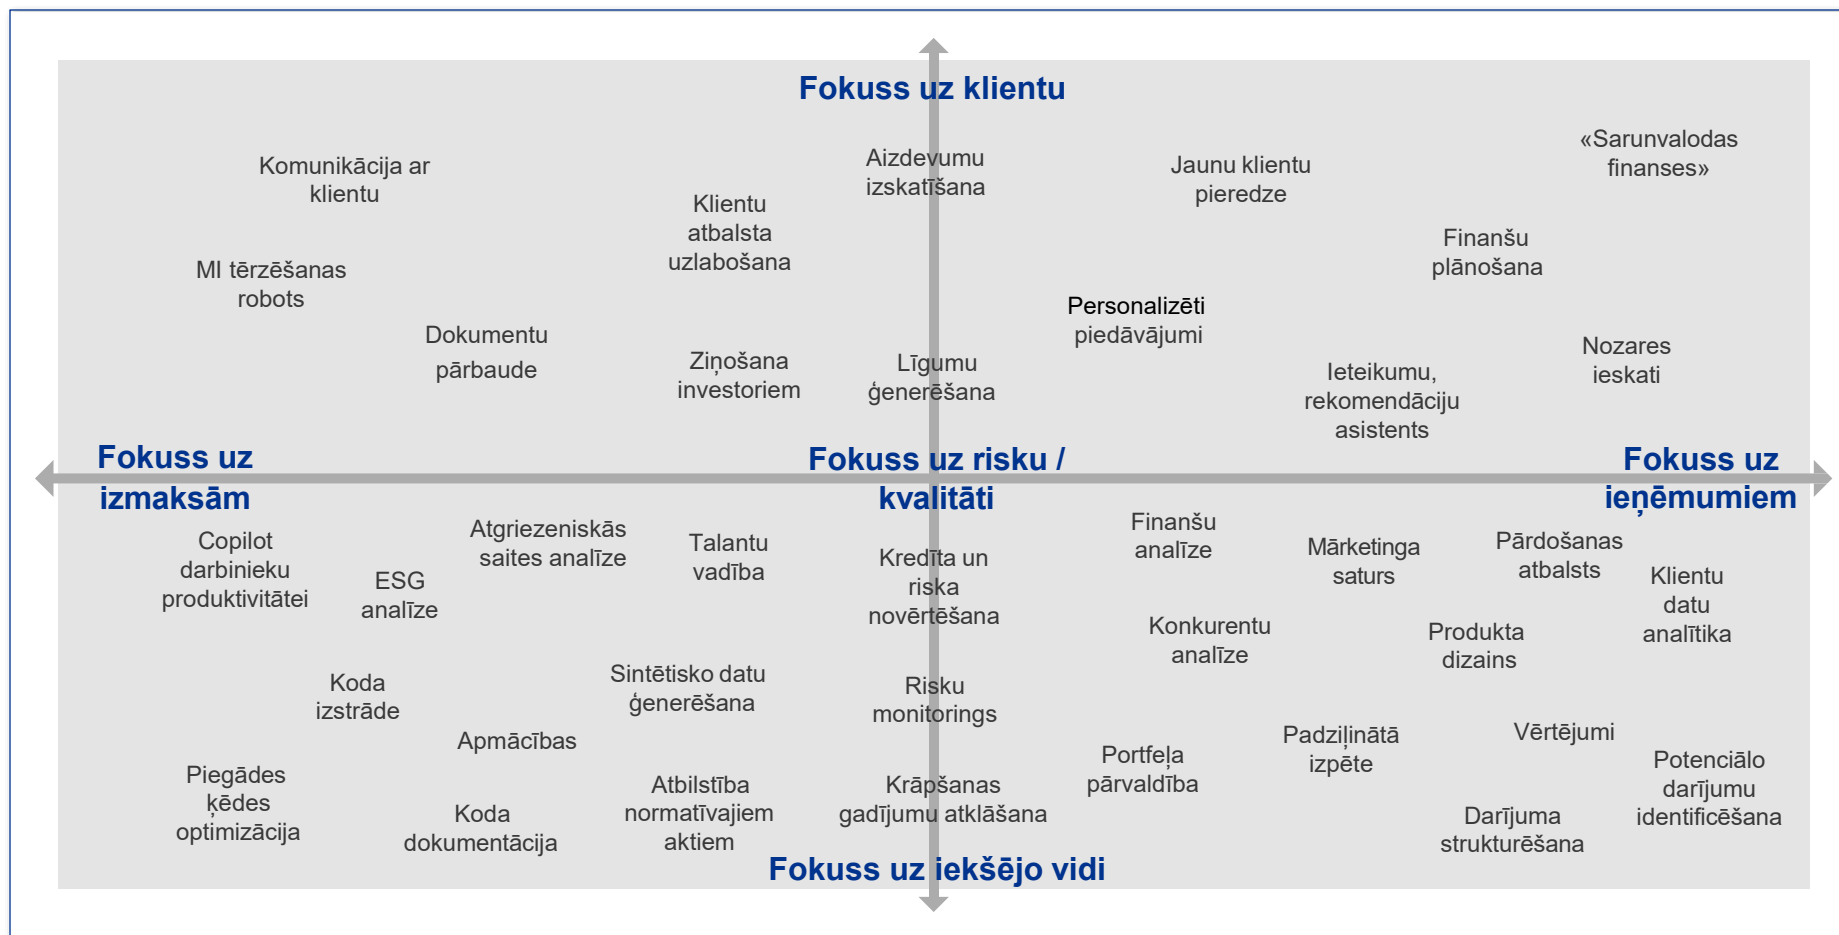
Fokuss uz klientu

Komunikācija ar klientu

Aizdevumu izskatīšana

Jaunu klientu pieredze

«Sarunvalodas finanses»

Klientu atbalsta uzlabošana

Finanšu plānošana

MI tērzēšanas robots

Personalizēti piedāvājumi

Dokumentu pārbaude

Ziņošana investoriem

Līgumu ģenerēšana

Nozares ieskati

Ieteikumu, rekomendāciju asistents

Fokuss uz izmaksām

Fokuss uz risku / kvalitāti

Fokuss uz ieņēmumiem

Copilot darbinieku produktivitātei

ESG analīze

Atgriezeniskās saites analīze

Talantu vadība

Kredīta un riska novērtēšana

Finanšu analīze

Mārketinga saturs

Pārdošanas atbalsts

Klientu datu analītika

Konkurentu analīze

Produkta dizains

Koda izstrāde

Sintētisko datu ģenerēšana

Risku monitorings

Apmācības

Padziļinātā izpēte

Vērtējumi

Portfeļa pārvaldība

Potenciālo darījumu identificēšana

Piegādes ķēdes optimizācija

Koda dokumentācija

Atbilstība normatīvajiem aktiem

Krāpšanas gadījumu atklāšana

Darījuma strukturēšana

Fokuss uz iekšējo vidi